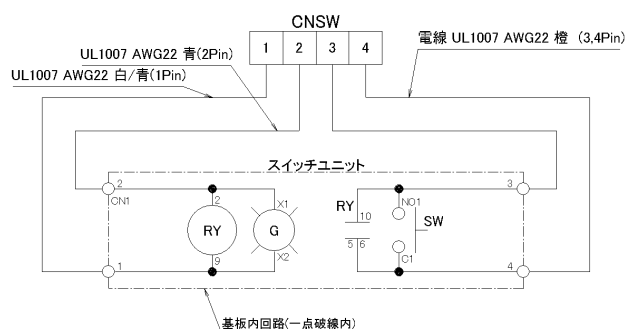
CNSW

| 1 | 2 | 3 | 4 |
|---|---|---|---|

UL1007 AWG22 青(2Pin)

電線 UL1007 AWG22 橙 (3,4Pin)

UL1007 AWG22 白/青(1Pin)

スイッチユニット

2
CN1
1
2
9
RY
G
X1
X2
RY
10
5 6
NO1
C1
SW
3
4

基板内回路(一点破線内)